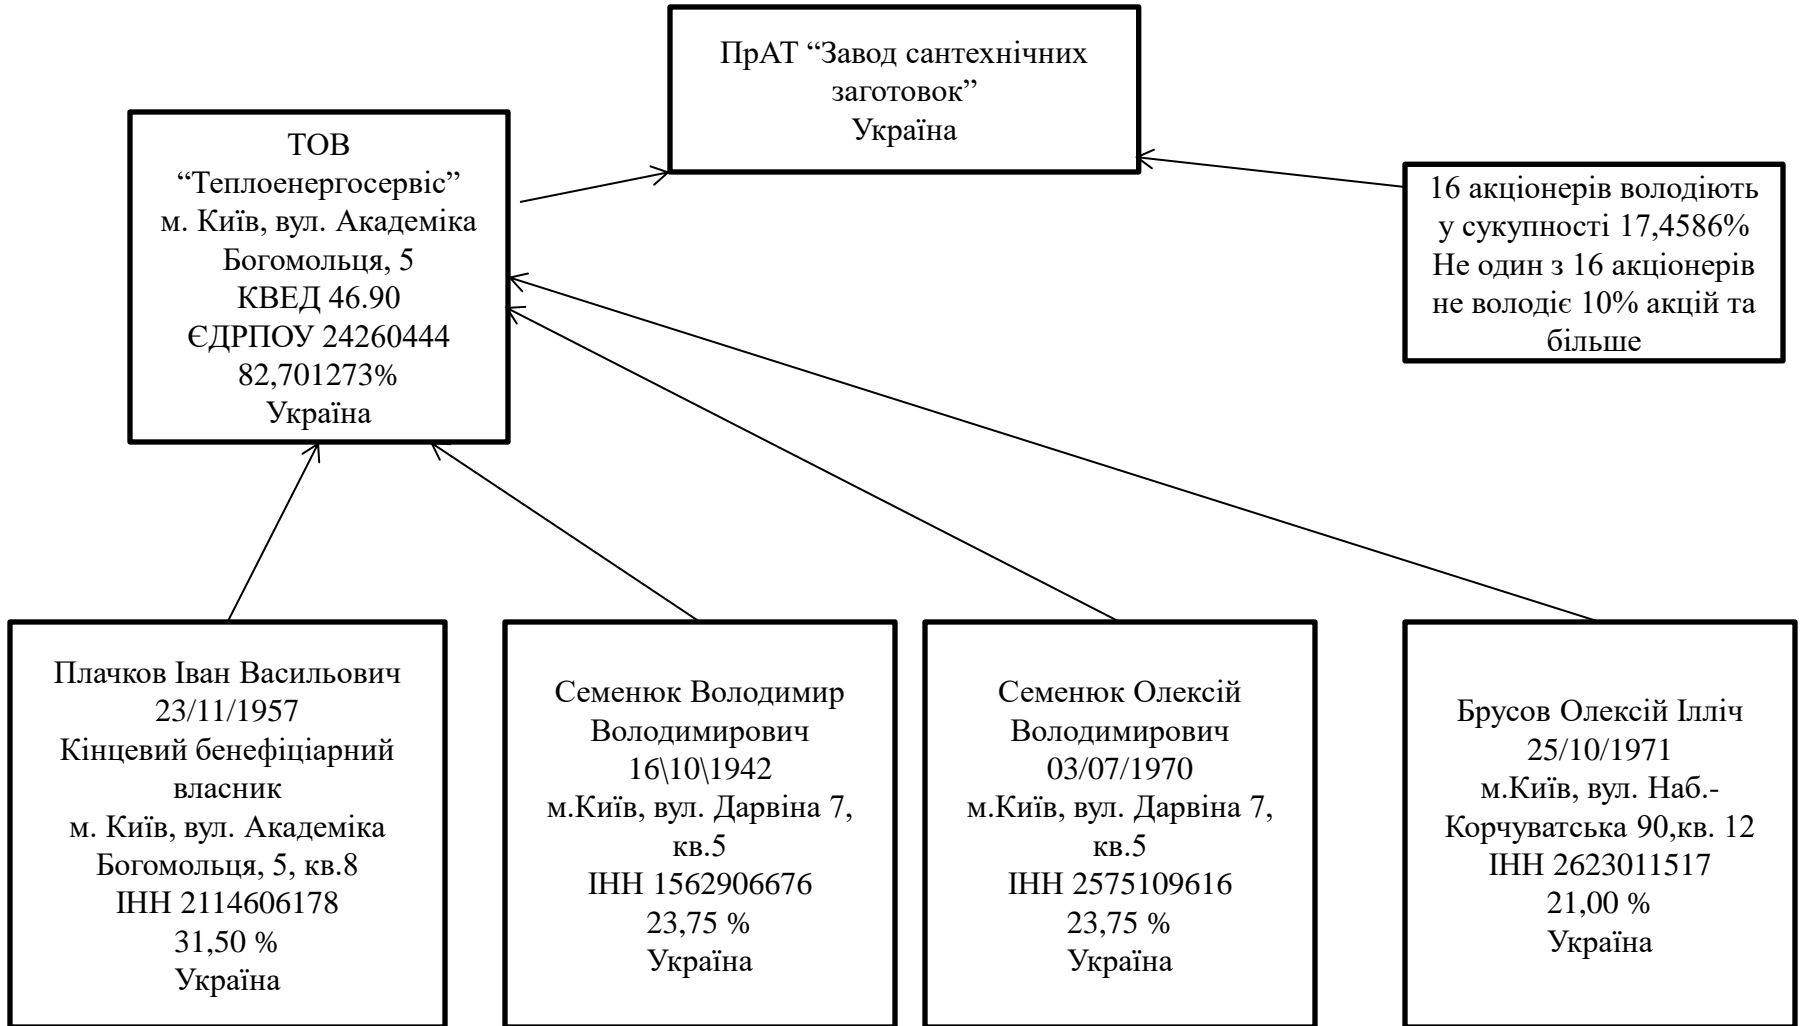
ПрАТ “Завод сантехнічних заготовок”
Україна

ТОВ
“Теплоенергосервіс”
м. Київ, вул. Академіка Богомольця, 5
КВЕД 46.90
ЄДРПОУ 24260444
82,701273%
Україна

16 акціонерів володіють у сукупності 17,4586%
Не один з 16 акціонерів не володіє 10% акцій та більше

Плачков Іван Васильович
23/11/1957
Кінцевий бенефіціарний власник
м. Київ, вул. Академіка Богомольця, 5, кв.8
ІНН 2114606178
31,50 %
Україна

Семенюк Володимир Володимирович
16\10\1942
м.Київ, вул. Дарвіна 7, кв.5
ІНН 1562906676
23,75 %
Україна

Семенюк Олексій Володимирович
03/07/1970
м.Київ, вул. Дарвіна 7, кв.5
ІНН 2575109616
23,75 %
Україна

Брусов Олексій Ілліч
25/10/1971
м.Київ, вул. Наб.-Корчуватська 90,кв. 12
ІНН 2623011517
21,00 %
Україна